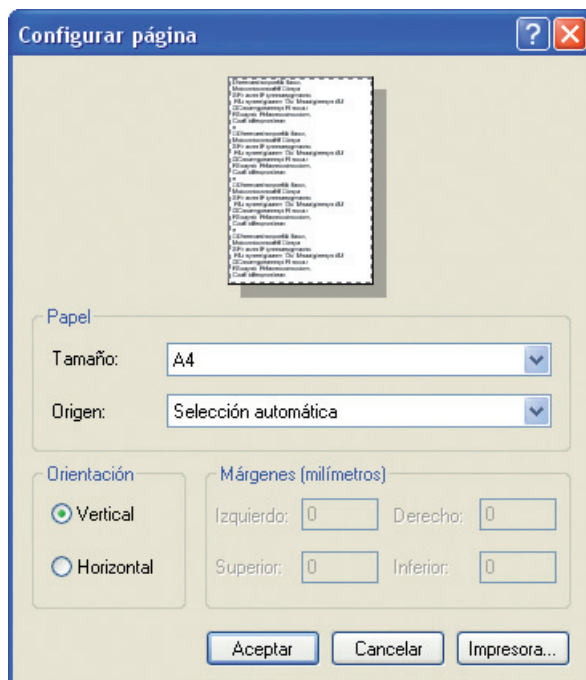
Configurar página

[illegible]

Papel

Tamaño: A4

Origen: Selección automática

Orientación

Vertical

Horizontal

Márgenes (milímetros)

Izquierdo: 0

Derecho: 0

Superior: 0

Inferior: 0

Aceptar

Cancelar

Impresora...